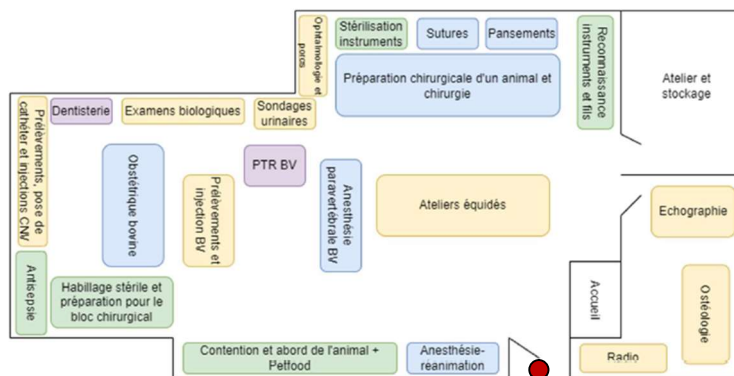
Ophtalmologie et porcs

Stérilisation instruments

Sutures

Pansements

Reconnaissance instruments et fils

Préparation chirurgicale d'un animal et chirurgie

Atelier et stockage

Dentisterie

Examens biologiques

Sondages urinaires

Prélèvements, pose de cathéter et injections CN/

Obstétrique bovine

PTR BV

Prélèvements et injection BV

Anesthésie paravertébrale BV

Ateliers équidés

Echographie

Antisepsie

Habillage stérile et préparation pour le bloc chirurgical

Accueil

Ostéologie

Contention et abord de l'animal + Petfood

Anesthésie-reanimation

Radio